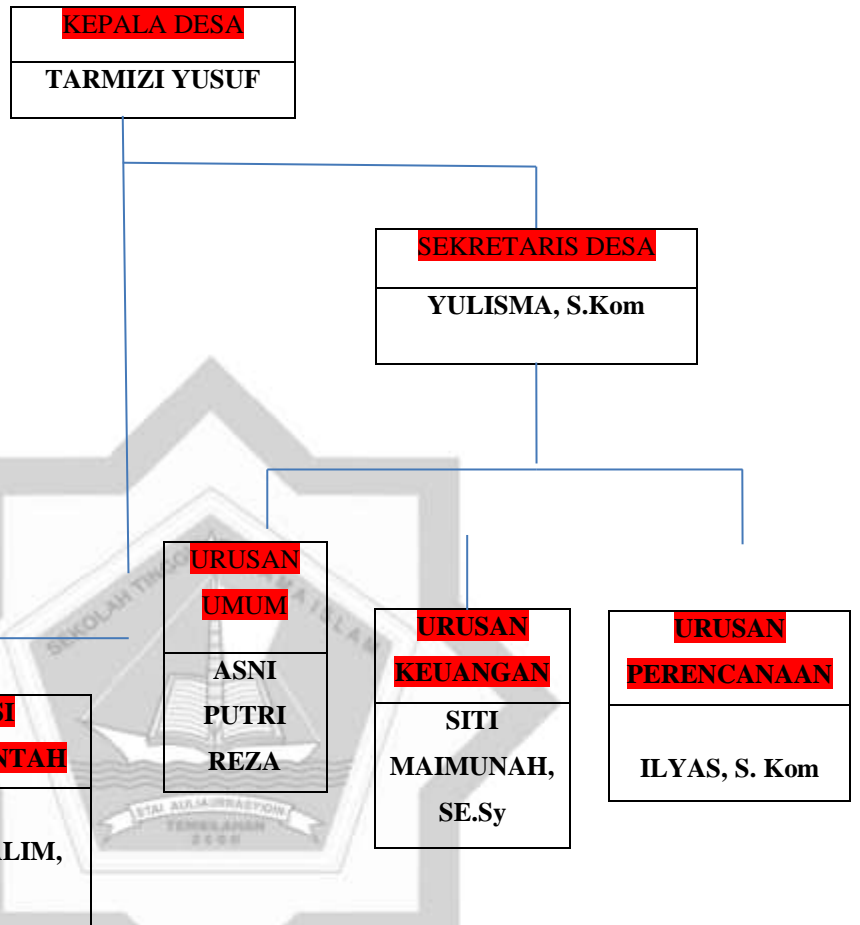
KEPALA DESA

TARMIZI YUSUF

SEKRETARIS DESA

YULISMA, S.Kom

URUSAN UMUM

ASNI PUTRI REZA

URUSAN KEUANGAN

SITI MAIMUNAH, SE.Sy

URUSAN PERENCANAAN

ILYAS, S. Kom

SI

NTAH

ALIM,

SEKOLAH TINGGI AGAMA ISLAM

STAI AL-HILAL SIGLI

TEMBILAHAN

2006